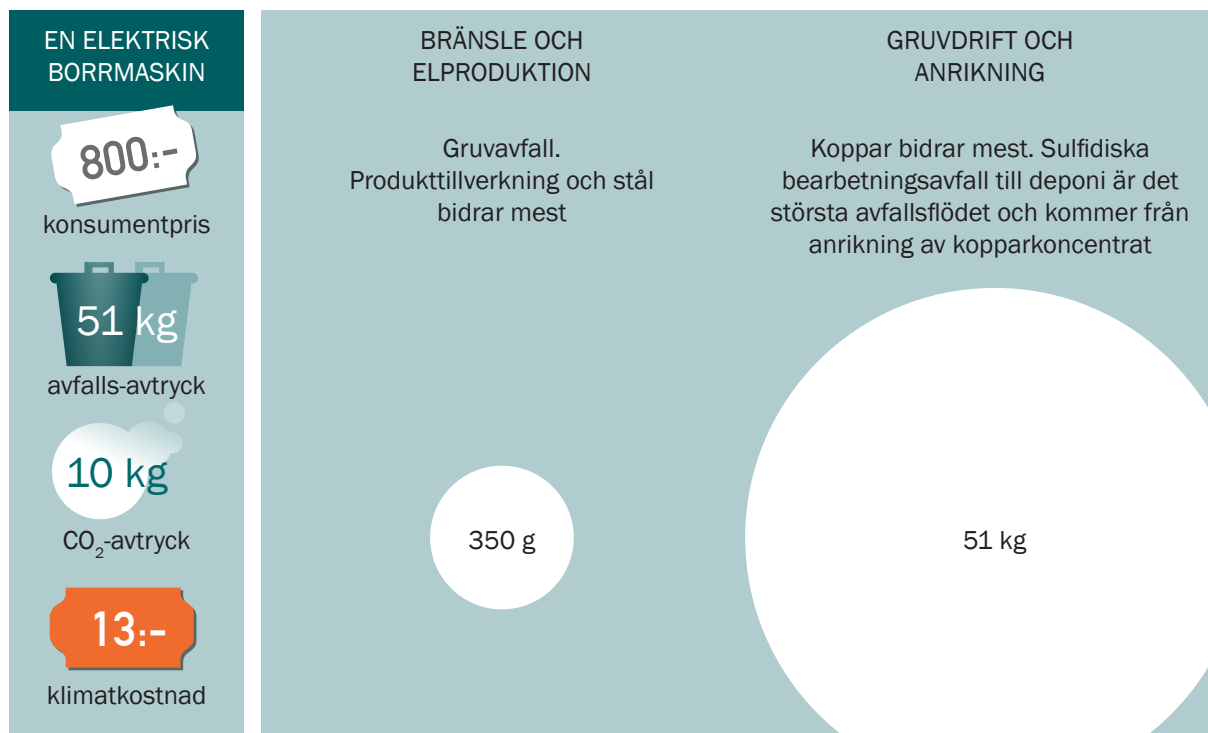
EN ELEKTRISK BORRMASKIN

800:-

konsumentpris

51 kg

avfalls-avtryck

10 kg

$CO_2$-avtryck

13:-

klimatkostnad

BRÄNSLE OCH ELPRODUKTION

Gruvavfall. Produkttillverkning och stål bidrar mest

350 g

GRUVDRIFT OCH ANRIKNING

Koppar bidrar mest. Sulfidiska bearbetningsavfall till deponi är det största avfallsflödet och kommer från anrikning av kopparkoncentrat

51 kg